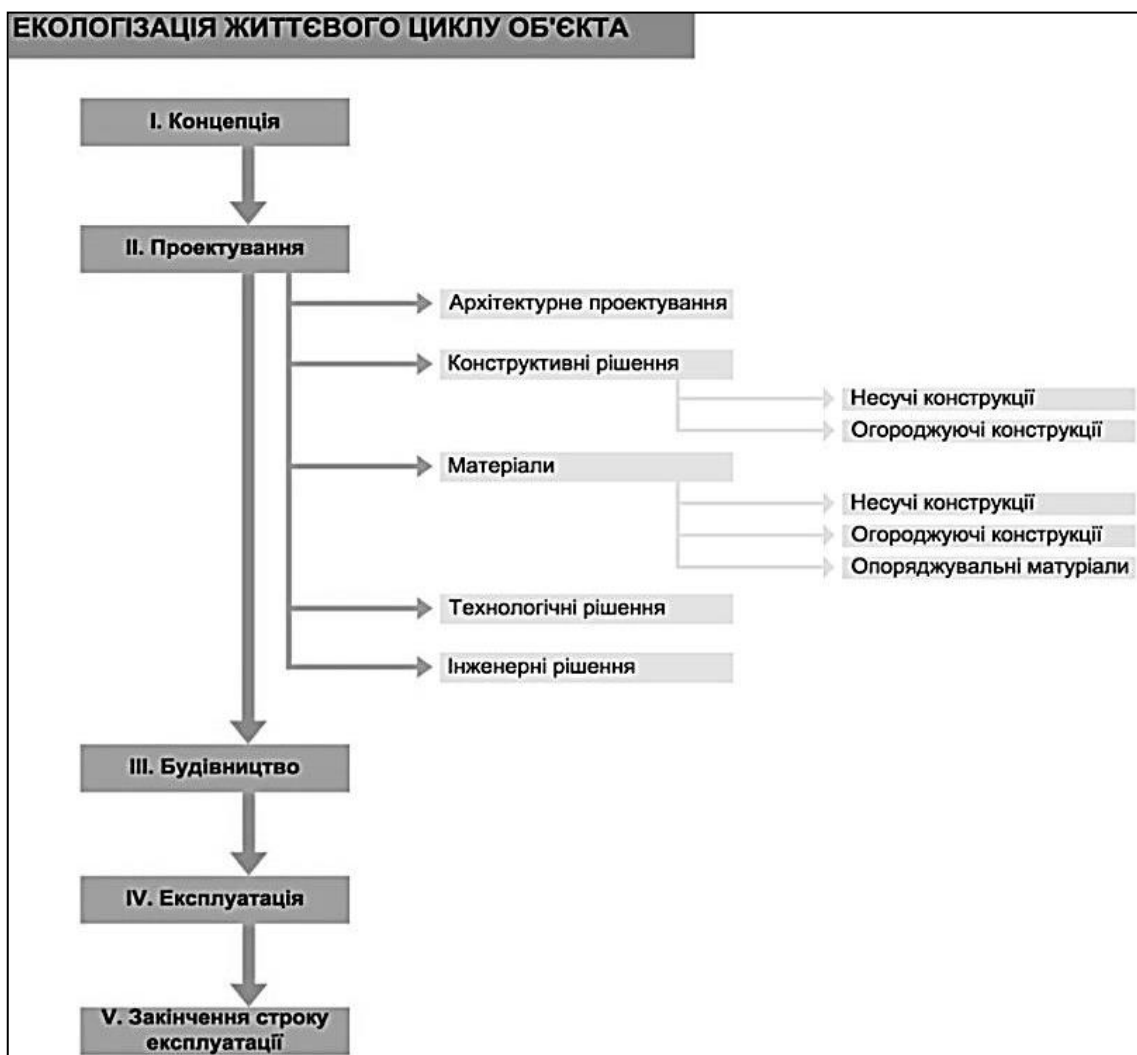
ЕКОЛОГІЗАЦІЯ ЖИТТЄВОГО ЦИКЛУ ОБ'ЄКТА

I. Концепція

II. Проектування

Архітектурне проектування

Конструктивні рішення

Несучі конструкції

Огороджуючі конструкції

Матеріали

Несучі конструкції

Огороджуючі конструкції

Опоряджувальні матуріали

Технологічні рішення

Інженерні рішення

III. Будівництво

IV. Експлуатація

V. Закінчення строку експлуатації